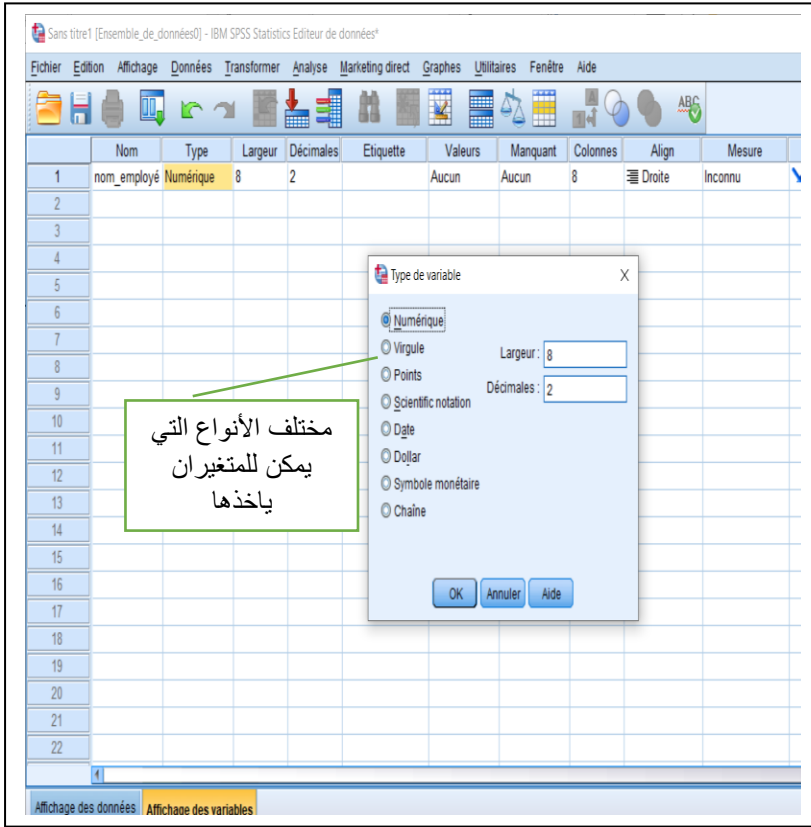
Sans titre1 [Ensemble_de_données0] - IBM SPSS Statistics Editeur de données

Fichier Edition Affichage Données Transformer Analyse Marketing direct Graphes Utilitaires Fenêtre Aide

|  | Nom | Type | Largeur | Décimales | Etiquette | Valeurs | Manquant | Colonnes | Align | Mesure |
|---|---|---|---|---|---|---|---|---|---|---|
| 1 | nom_employé | Numérique | 8 | 2 |  | Aucun | Aucun | 8 | Droite | Inconnu |
| 2 |  |  |  |  |  |  |  |  |  |  |
| 3 |  |  |  |  |  |  |  |  |  |  |
| 4 |  |  |  |  |  |  |  |  |  |  |
| 5 |  |  |  |  |  |  |  |  |  |  |
| 6 |  |  |  |  |  |  |  |  |  |  |
| 7 |  |  |  |  |  |  |  |  |  |  |
| 8 |  |  |  |  |  |  |  |  |  |  |
| 9 |  |  |  |  |  |  |  |  |  |  |
| 10 |  |  |  |  |  |  |  |  |  |  |
| 11 |  |  |  |  |  |  |  |  |  |  |
| 12 |  |  |  |  |  |  |  |  |  |  |
| 13 |  |  |  |  |  |  |  |  |  |  |
| 14 |  |  |  |  |  |  |  |  |  |  |
| 15 |  |  |  |  |  |  |  |  |  |  |
| 16 |  |  |  |  |  |  |  |  |  |  |
| 17 |  |  |  |  |  |  |  |  |  |  |
| 18 |  |  |  |  |  |  |  |  |  |  |
| 19 |  |  |  |  |  |  |  |  |  |  |
| 20 |  |  |  |  |  |  |  |  |  |  |
| 21 |  |  |  |  |  |  |  |  |  |  |
| 22 |  |  |  |  |  |  |  |  |  |  |

Type de variable X

Numérique
Virgule
Points
Scientific notation
Date
Dollar
Symbole monétaire
Chaîne

Largeur : 8
Décimales : 2

OK Annuler Aide

مختلف الأنواع التي يمكن للمتغيران ياخذها

Affichage des données Affichage des variables